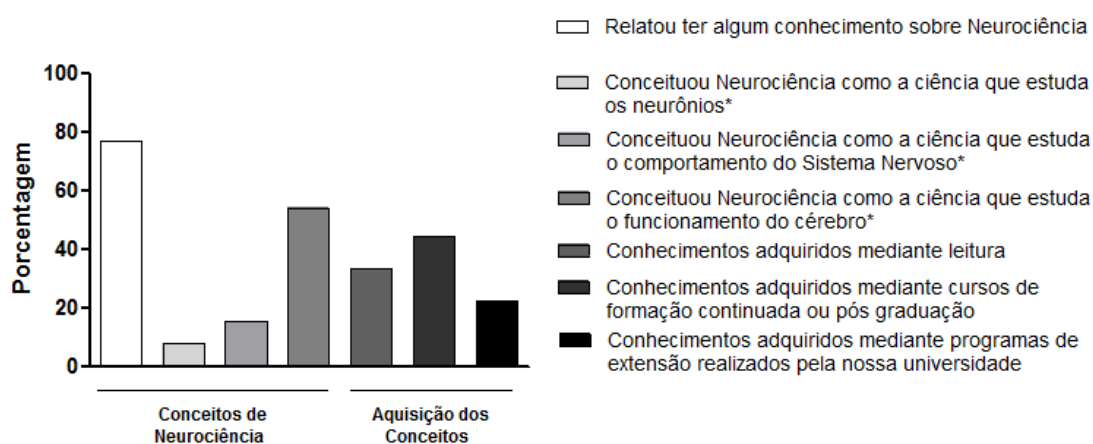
Relatou ter algum conhecimento sobre Neurociência

Conceituou Neurociência como a ciência que estuda os neurônios*

Conceituou Neurociência como a ciência que estuda o comportamento do Sistema Nervoso*

Conceituou Neurociência como a ciência que estuda o funcionamento do cérebro*

Conhecimentos adquiridos mediante leitura

Conhecimentos adquiridos mediante cursos de formação continuada ou pós graduação

Conhecimentos adquiridos mediante programas de extensão realizados pela nossa universidade

100
80
60
40
20
0

Porcentagem

Conceitos de Neurociência

Aquisição dos Conceitos